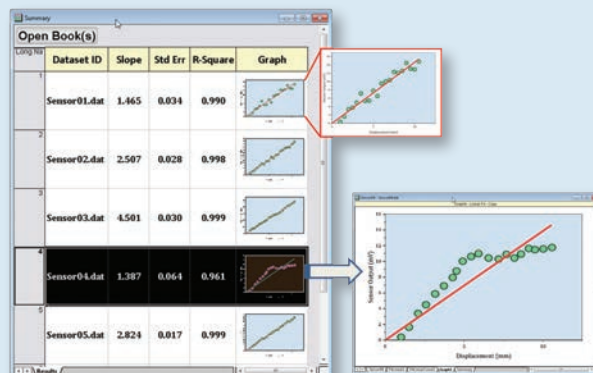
Summary

Open Book(s)

| Long Na | Dataset ID | Slope | Std Err | R-Square | Graph |
|---|---|---|---|---|---|
| 1 | Sensor01.dat | 1.465 | 0.034 | 0.990 | |
| 2 | Sensor02.dat | 2.507 | 0.028 | 0.998 | |
| 3 | Sensor03.dat | 4.501 | 0.030 | 0.999 | |
| 4 | Sensor04.dat | 1.387 | 0.064 | 0.961 | |
| 5 | Sensor05.dat | 2.824 | 0.017 | 0.999 | |

Results

Sensor Output (mV)

Displacement (mm)